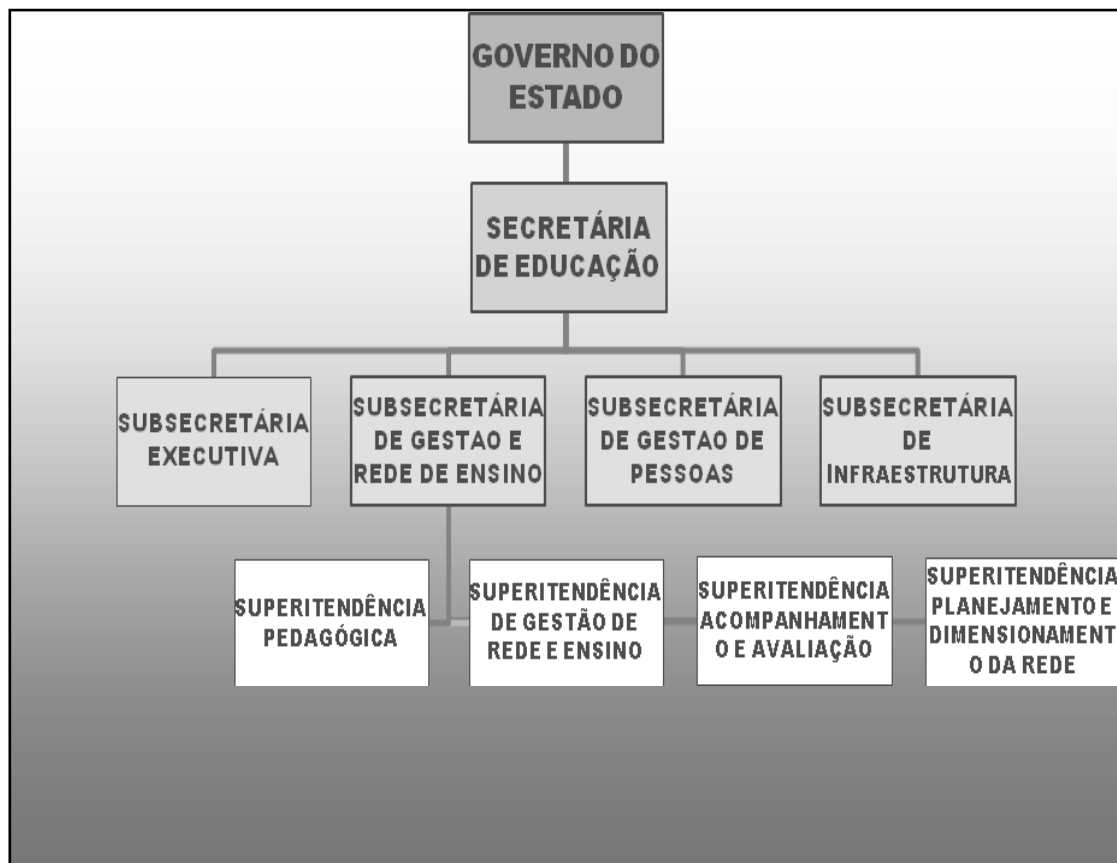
GOVERNO DO ESTADO

SECRETÁRIA DE EDUCAÇÃO

SUBSECRETÁRIA EXECUTIVA

SUBSECRETÁRIA DE GESTAO E REDE DE ENSINO

SUBSECRETÁRIA DE GESTAO DE PESSOAS

SUBSECRETÁRIA DE INFRAESTRUTURA

SUPERITENDÊNCIA PEDAGÓGICA

SUPERITENDÊNCIA DE GESTÃO DE REDE E ENSINO

SUPERITENDÊNCIA ACOMPANHAMENTO E AVALIAÇÃO

SUPERITENDÊNCIA PLANEJAMENTO E DIMENSIONAMENTO DA REDE